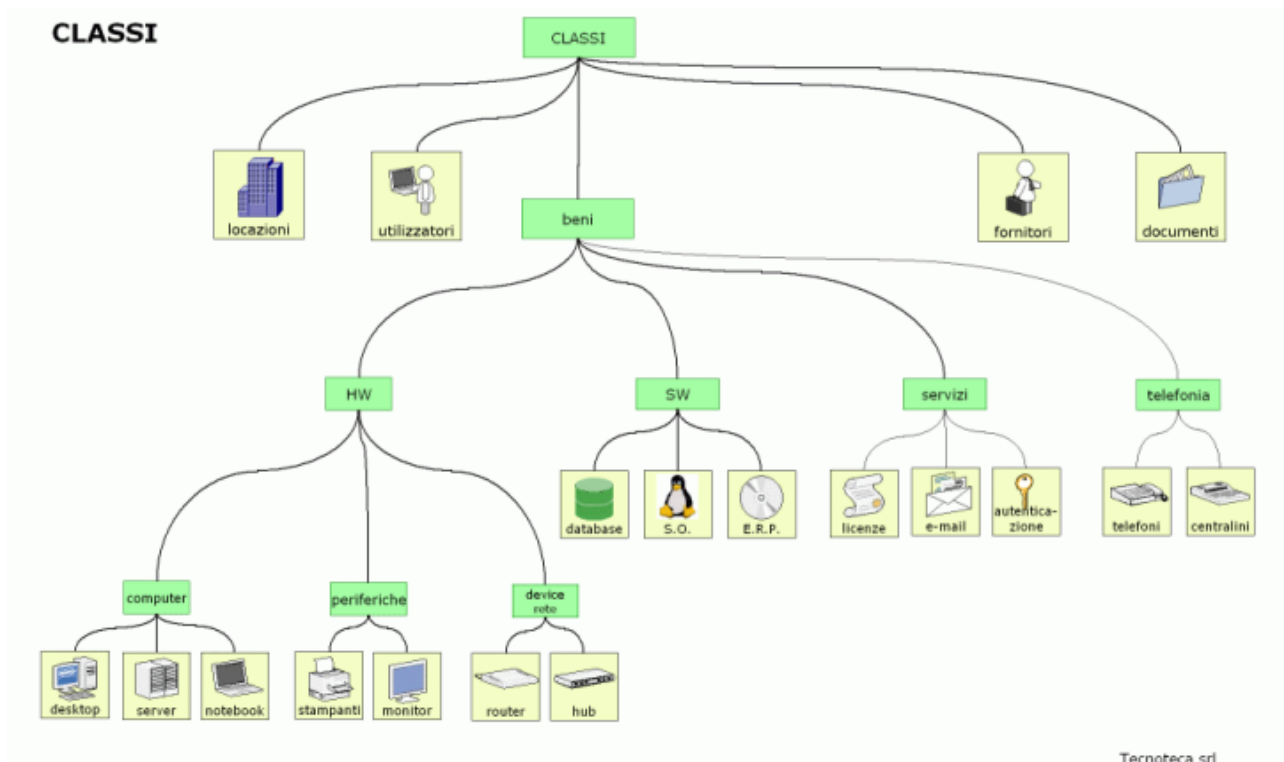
CLASSI

CLASSI

locazioni

utilizzatori

beni

fornitori

documenti

HW

SW

servizi

telefonia

database

S.O.

E.R.P.

licenze

e-mail

autentica-zione

telefoni

centralini

computer

periferiche

device rete

desktop

server

notebook

stampanti

monitor

router

hub

Tecnoteca srl